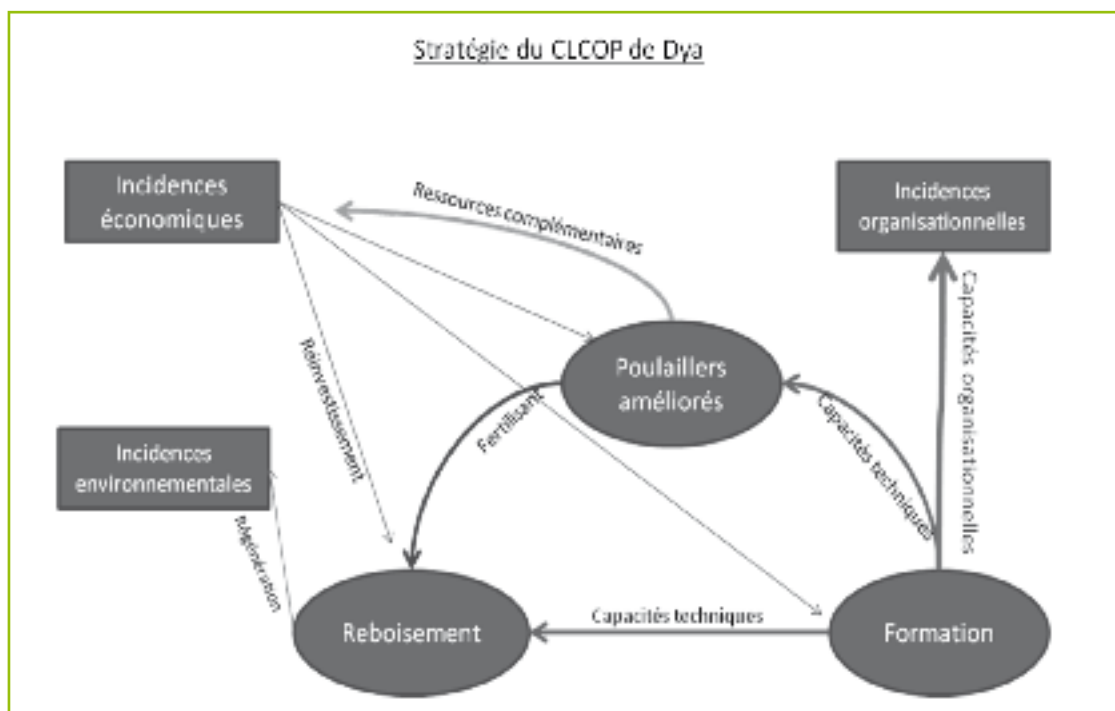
Stratégie du CLCOP de Dya

Incidences économiques

Ressources complémentaires

Incidences organisationnelles

Capacités organisationnelles

Réinvestissement

Poulaillers améliorés

Fertilisant

Capacités techniques

Incidences environnementales

Régénération

Reboisement

Capacités techniques

Formation